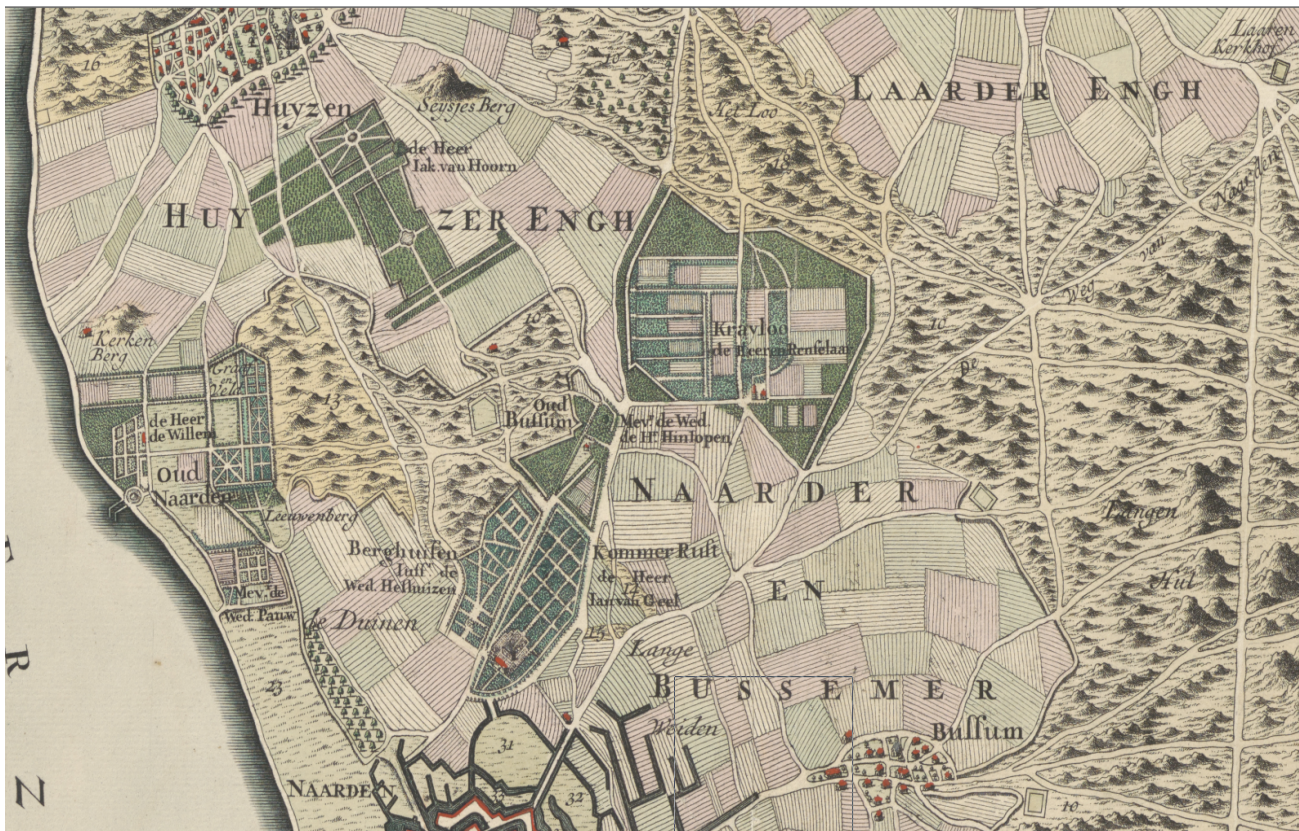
16
Huyzen
Seysjes Berg
de Heer
Iak. van Hoorn
Het Loo
LAARDER ENGH
Laaren Kerkhof
Naarden
HUY ZER ENGH
18
Weg van
10
Kerken Berg
Graaf Ville
13
10
Kravloo
de Heeren Renselaar
de
de Heer de Willem
Oud Bussum
Mevr. de Wed. de Hr. Hinlopen
Oud Naarden
NAARDER
Leeuwenberg
Bergh lusen
Iuffr. de Wed. Hesshuizen
Kommer Rust
de Heer Ian van Geel
Langen
EN
Hul
Mev. de Wed. Pauw
de Duinen
15
Lange
23
BUSSEMER
R
Weiden
31
Bussum
NAARDEN
32
10
Z